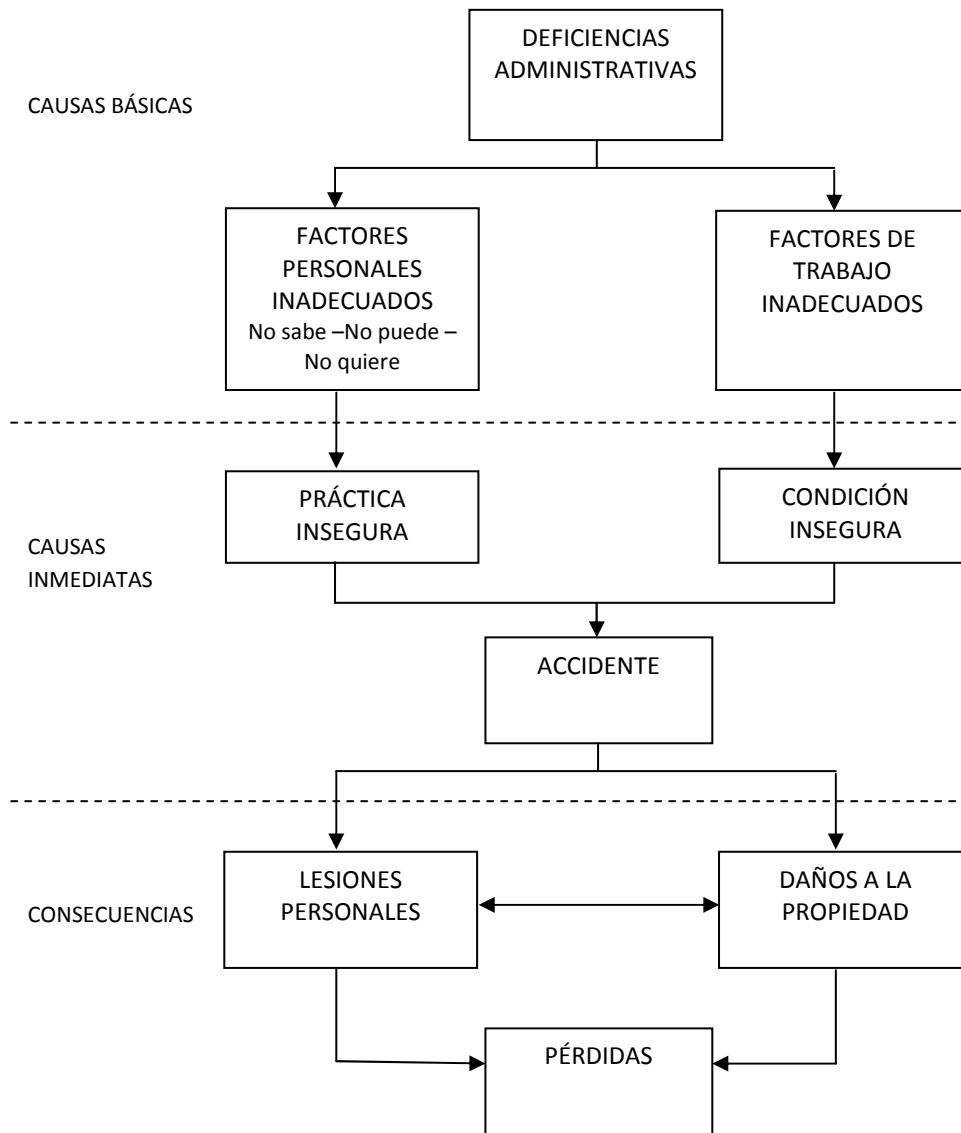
DEFICIENCIAS ADMINISTRATIVAS

CAUSAS BÁSICAS

FACTORES PERSONALES INADECUADOS
No sabe –No puede – No quiere

FACTORES DE TRABAJO INADECUADOS

PRÁCTICA INSEGURA

CONDICIÓN INSEGURA

CAUSAS INMEDIATAS

ACCIDENTE

LESIONES PERSONALES

DAÑOS A LA PROPIEDAD

CONSECUENCIAS

PÉRDIDAS